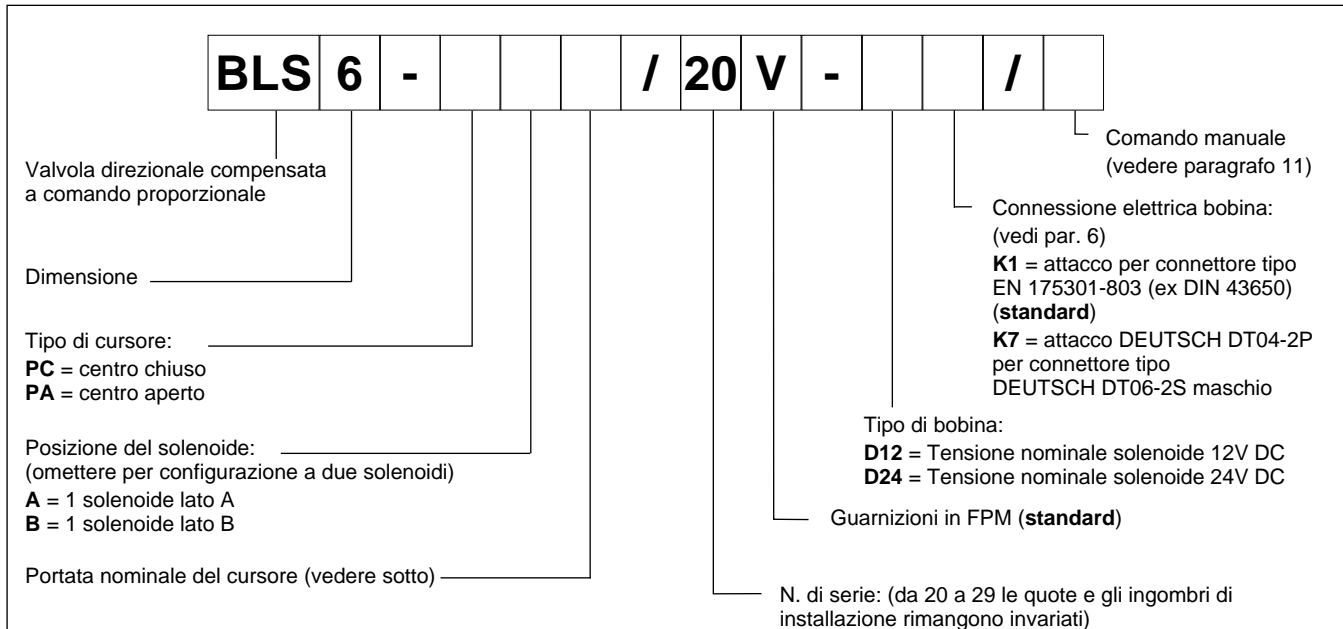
| BLS | 6 | - | | | | / | 20 | V | - | | | / | |
|---|---|---|---|---|---|---|---|---|---|---|---|---|---|

Comando manuale (vedere paragrafo 11)

Valvola direzionale compensata a comando proporzionale

Connessione elettrica bobina: (vedi par. 6)
**K1** = attacco per connettore tipo EN 175301-803 (ex DIN 43650) (**standard**)
**K7** = attacco DEUTSCH DT04-2P per connettore tipo DEUTSCH DT06-2S maschio

Dimensione

Tipo di cursore:
**PC** = centro chiuso
**PA** = centro aperto

Tipo di bobina:
**D12** = Tensione nominale solenoide 12V DC
**D24** = Tensione nominale solenoide 24V DC

Posizione del solenoide:
(omettere per configurazione a due solenoidi)
**A** = 1 solenoide lato A
**B** = 1 solenoide lato B

Guarnizioni in FPM (**standard**)

Portata nominale del cursore (vedere sotto)

N. di serie: (da 20 a 29 le quote e gli ingombri di installazione rimangono invariati)